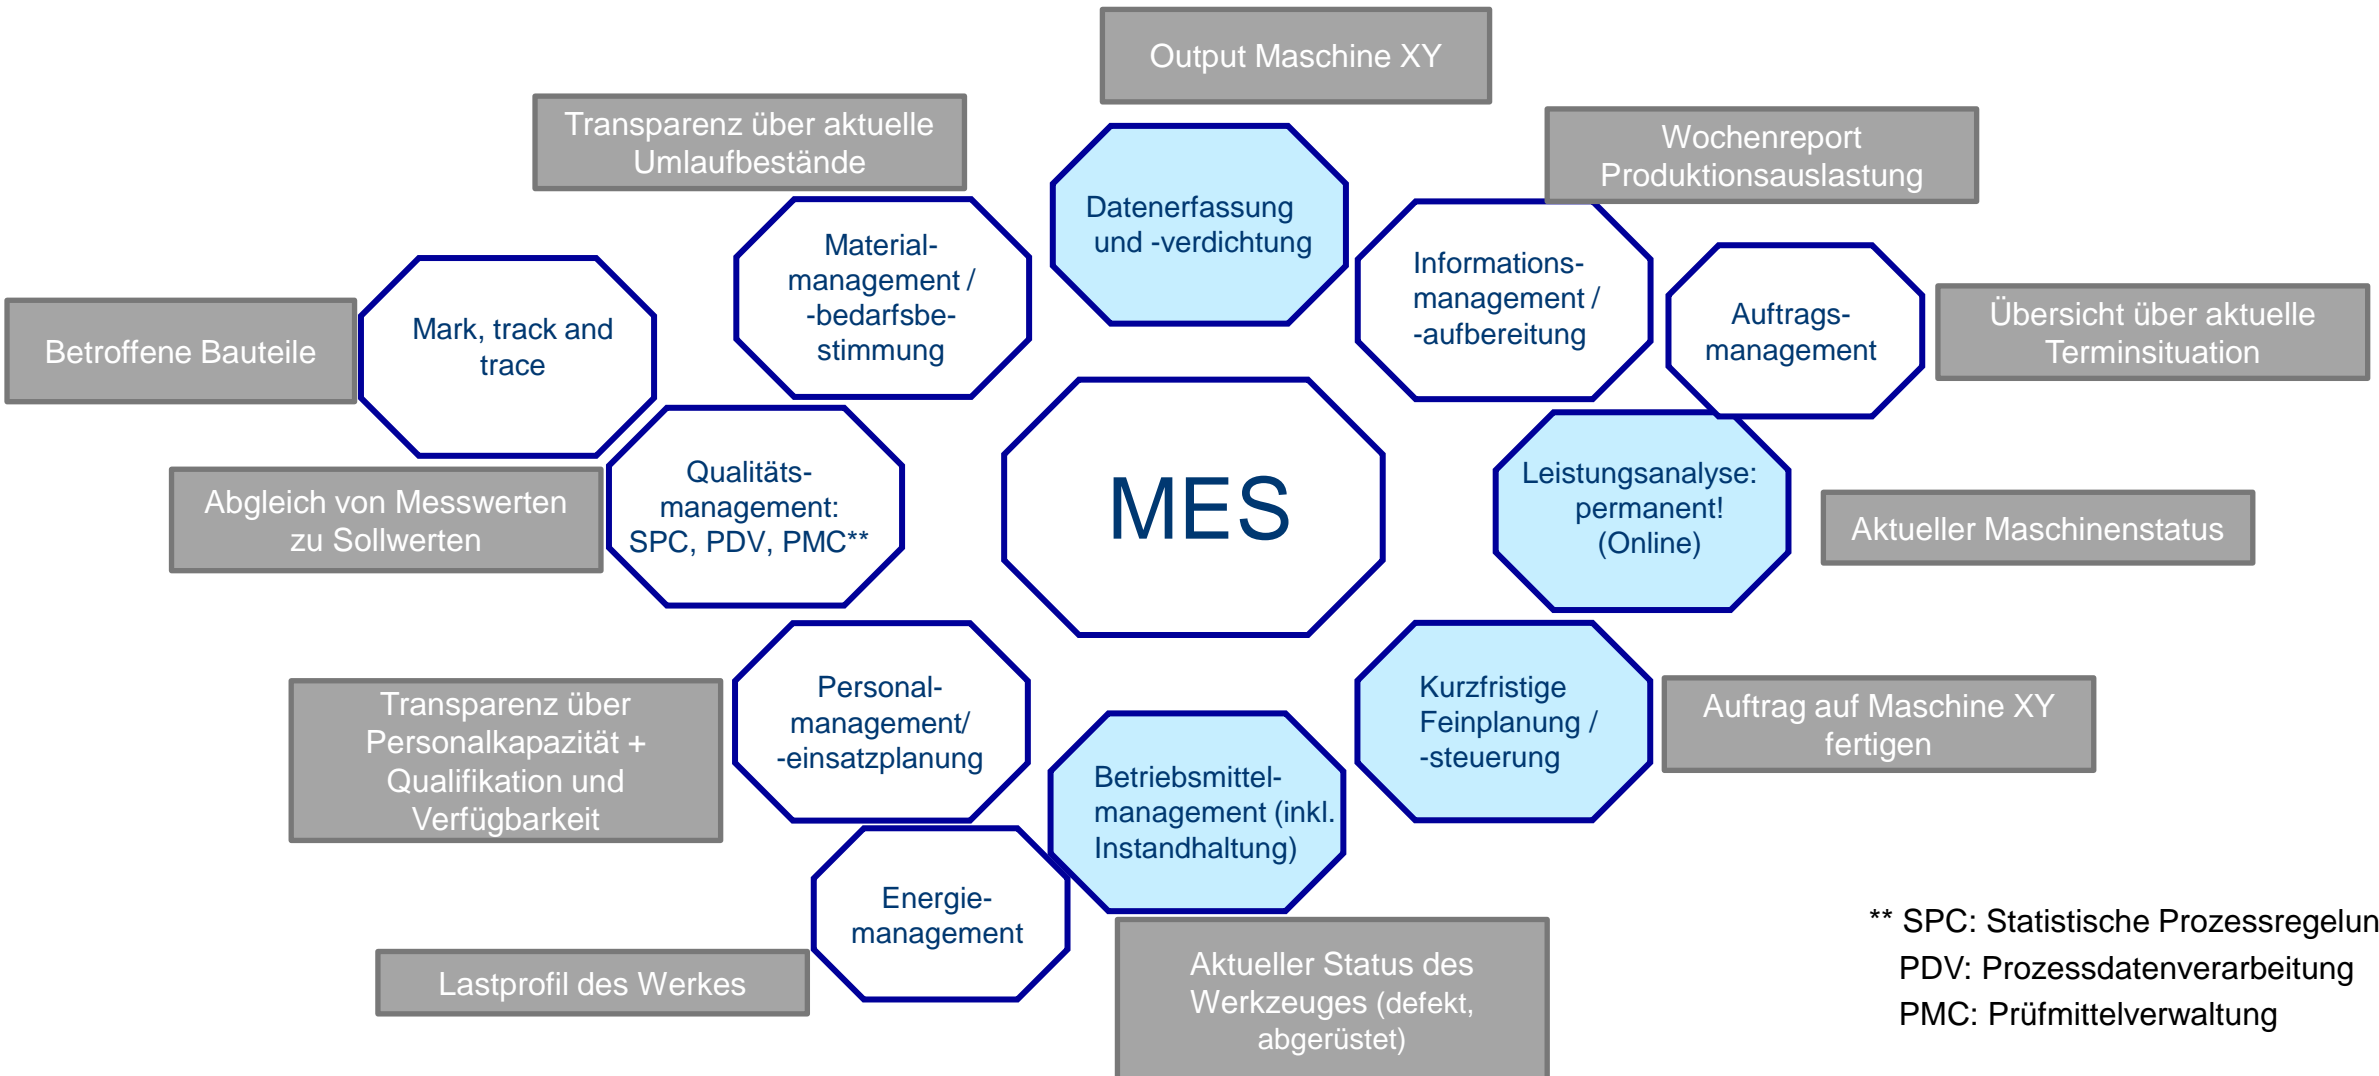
Output Maschine XY

Transparenz über aktuelle Umlaufbestände

Wochenreport Produktionsauslastung

Datenerfassung und -verdichtung

Material-management / -bedarfsbestimmung

Informations-management / -aufbereitung

Betroffene Bauteile

Mark, track and trace

Auftrags-management

Übersicht über aktuelle Terminsituation

MES

Abgleich von Messwerten zu Sollwerten

Qualitäts-management: SPC, PDV, PMC**

Leistungsanalyse: permanent! (Online)

Aktueller Maschinenstatus

Transparenz über Personalkapazität + Qualifikation und Verfügbarkeit

Personal-management/ -einsatzplanung

Kurzfristige Feinplanung / -steuerung

Auftrag auf Maschine XY fertigen

Betriebsmittel-management (inkl. Instandhaltung)

Energie-management

Lastprofil des Werkes

Aktueller Status des Werkzeuges (defekt, abgerüstet)

** SPC: Statistische Prozessregelun
PDV: Prozessdatenverarbeitung
PMC: Prüfmittelverwaltung